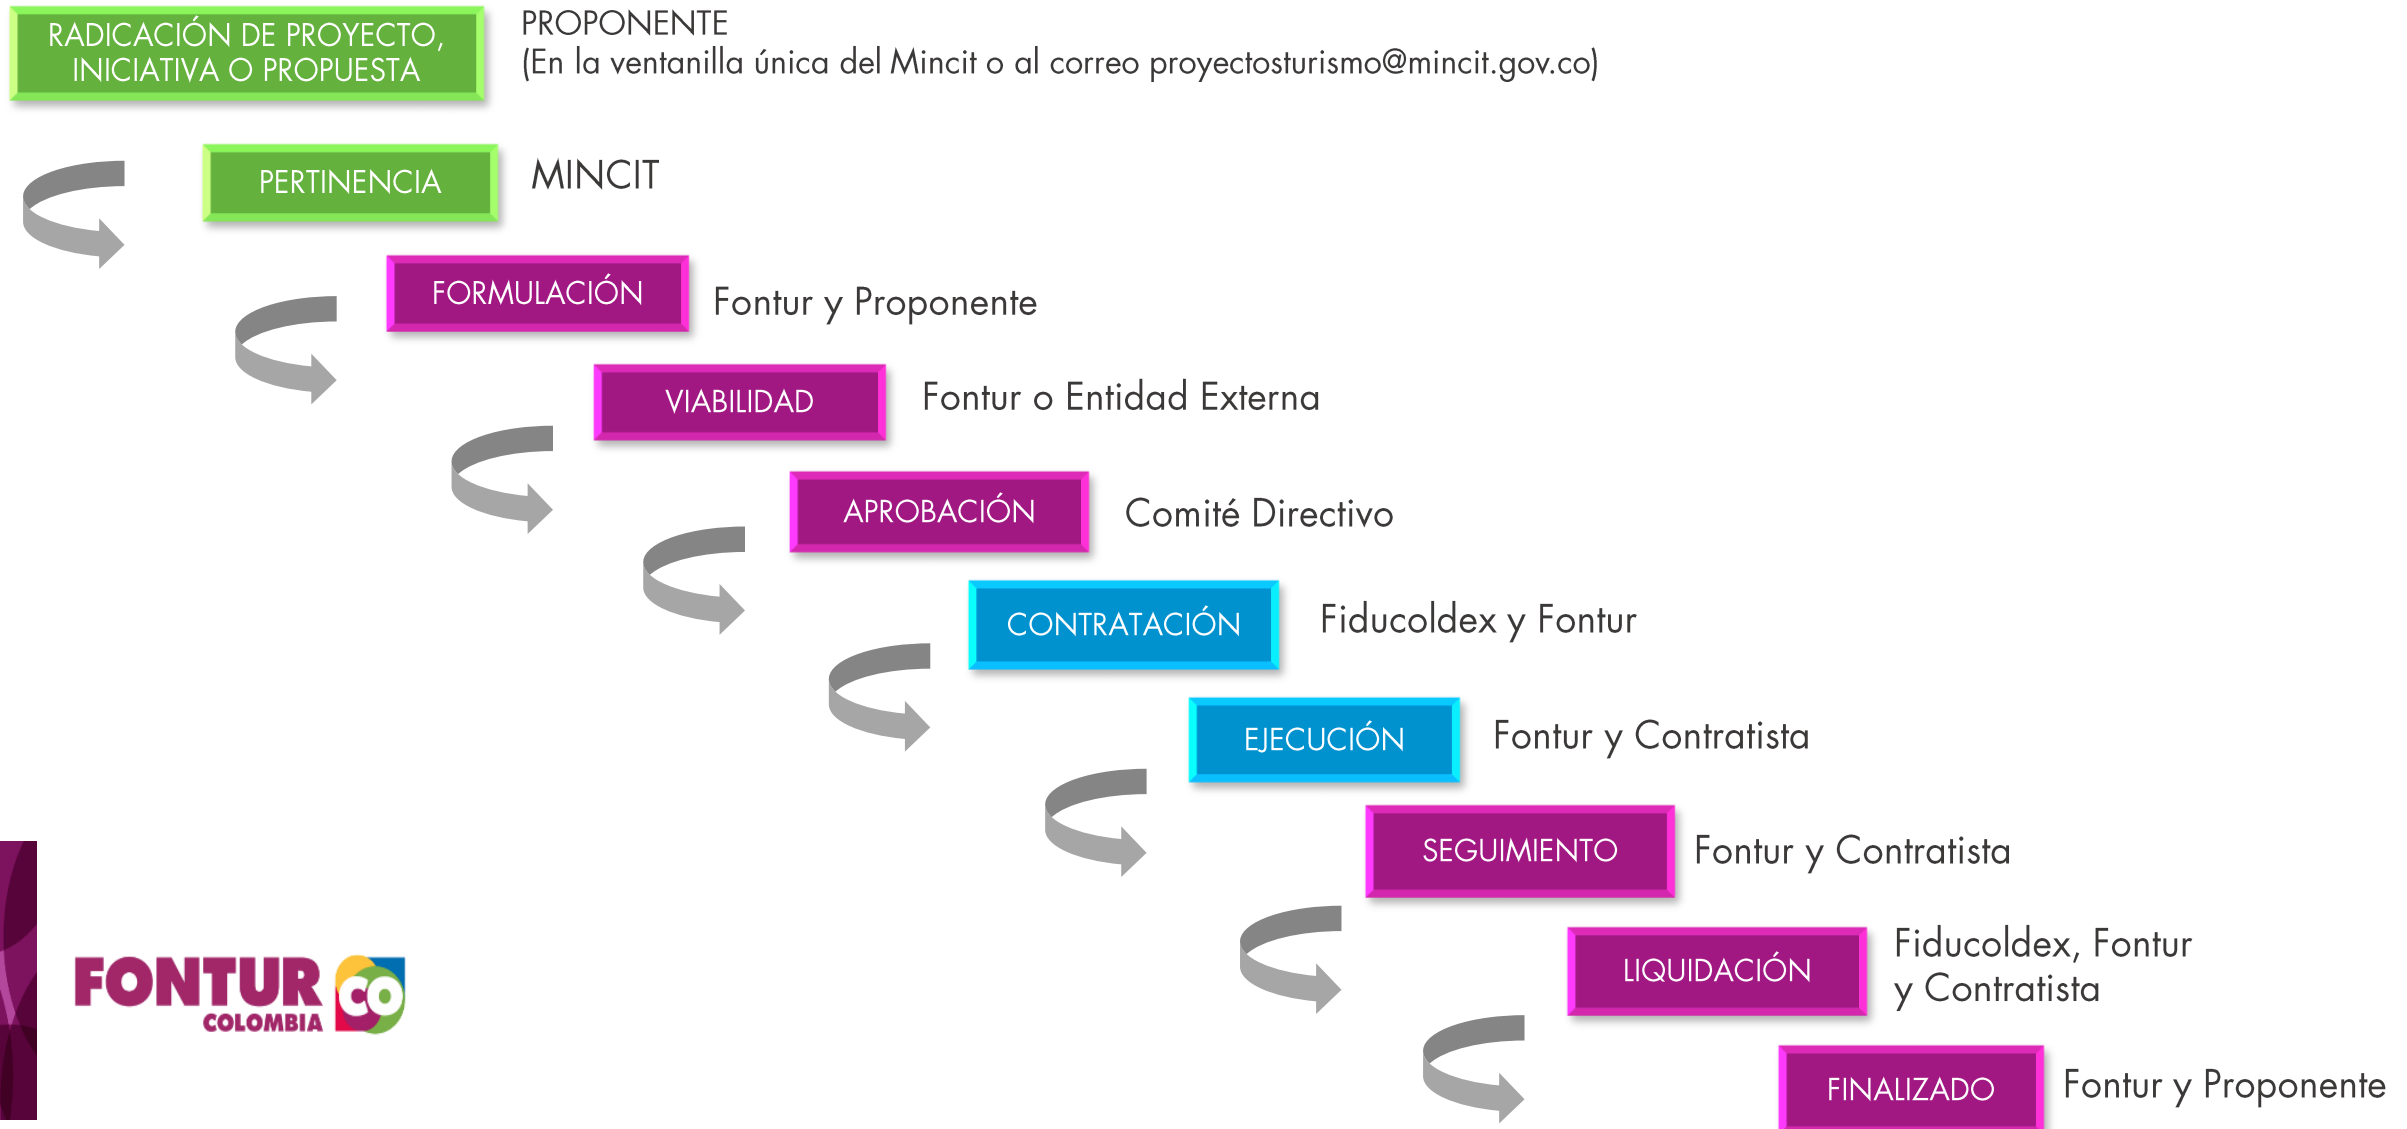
RADICACIÓN DE PROYECTO, INICIATIVA O PROPUESTA

PROPONENTE
(En la ventanilla única del Mincit o al correo proyectosturismo@mincit.gov.co)

PERTINENCIA

MINCIT

FORMULACIÓN

Fontur y Proponente

VIABILIDAD

Fontur o Entidad Externa

APROBACIÓN

Comité Directivo

CONTRATACIÓN

Fiducoldex y Fontur

EJECUCIÓN

Fontur y Contratista

SEGUIMIENTO

Fontur y Contratista

LIQUIDACIÓN

Fiducoldex, Fontur y Contratista

FINALIZADO

Fontur y Proponente

FONTUR COLOMBIA CO